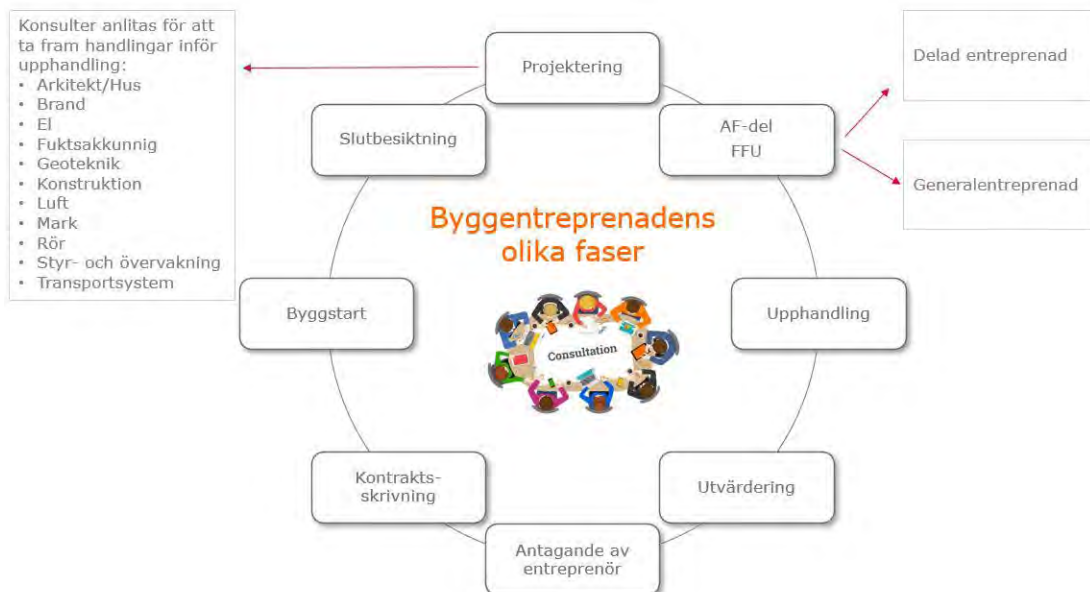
Konsulter anlitas för att ta fram handlingar inför upphandling:
• Arkitekt/Hus
• Brand
• El
• Fuktsakkunnig
• Geoteknik
• Konstruktion
• Luft
• Mark
• Rör
• Styr- och övervakning
• Transportsystem

Projektering

Delad entreprenad

AF-del
FFU

Generalentreprenad

Slutbesiktning

Byggentreprenadens olika faser

Byggstart

Consultation

Upphandling

Kontrakts-skrivning

Utvärdering

Antagande av entreprenör